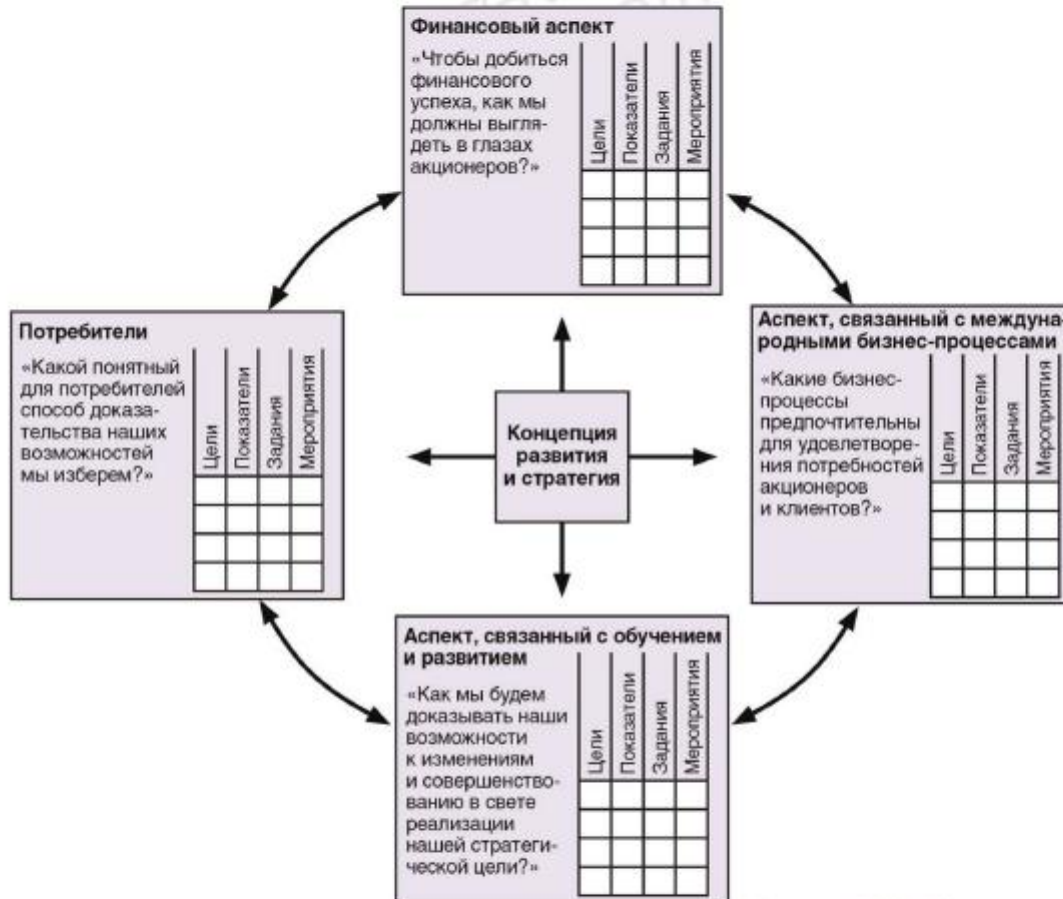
Финансовый аспект

«Чтобы добиться финансового успеха, как мы должны выглядеть в глазах акционеров?»

| Цели | Показатели | Задания | Мероприятия |
|---|---|---|---|
| | | | |
| | | | |
| | | | |
| | | | |

Потребители

«Какой понятный для потребителей способ доказательства наших возможностей мы изберем?»

| Цели | Показатели | Задания | Мероприятия |
|---|---|---|---|
| | | | |
| | | | |
| | | | |
| | | | |

Концепция развития и стратегия

Аспект, связанный с международными бизнес-процессами

«Какие бизнес-процессы предпочтительны для удовлетворения потребностей акционеров и клиентов?»

| Цели | Показатели | Задания | Мероприятия |
|---|---|---|---|
| | | | |
| | | | |
| | | | |
| | | | |

Аспект, связанный с обучением и развитием

«Как мы будем доказывать наши возможности к изменениям и совершенствованию в свете реализации нашей стратегической цели?»

| Цели | Показатели | Задания | Мероприятия |
|---|---|---|---|
| | | | |
| | | | |
| | | | |
| | | | |